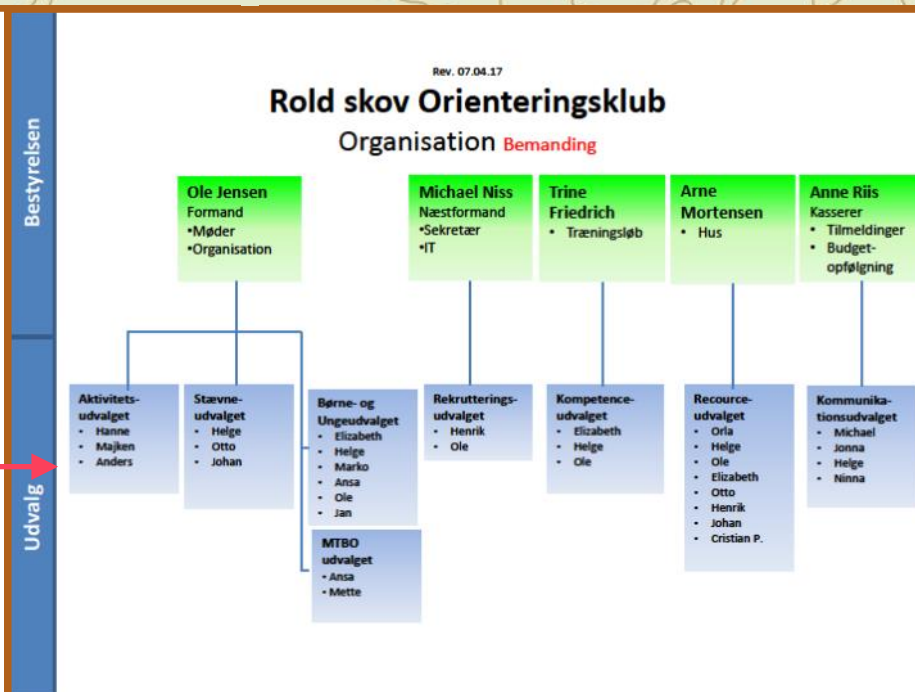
Bestyrelsen

Udvalg

Rev. 07.04.17

Rold skov Orienteringsklub

Organisation Bemanding

Ole Jensen
Formand
•Møder
•Organisation

Michael Niss
Næstformand
•Sekretær
•IT

Trine Friedrich
• Træningsløb

Arne Mortensen
• Hus

Anne Riis
Kasserer
• Tilmeldinger
• Budgetopfølgning

Aktivitetsudvalget
• Hanne
• Majken
• Anders

Stævneudvalget
• Helge
• Otto
• Johan

Børne- og Ungeudvalget
• Elizabeth
• Helge
• Marko
• Ansa
• Ole
• Jan

MTBO udvalget
• Ansa
• Mette

Rekrutteringsudvalget
• Henrik
• Ole

Kompetenceudvalget
• Elizabeth
• Helge
• Ole

Recourceudvalget
• Orla
• Helge
• Ole
• Elizabeth
• Otto
• Henrik
• Johan
• Cristian P.

Kommunikationsudvalget
• Michael
• Jonna
• Helge
• Ninna